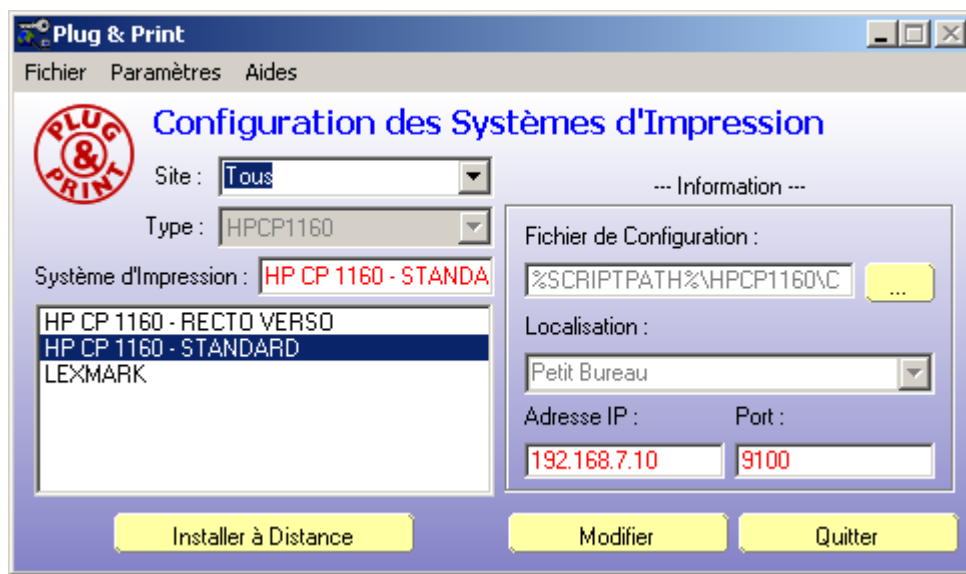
Plug & Print

Fichier Paramètres Aides

PLUG & PRINT

Configuration des Systèmes d'Impression

Site : Tous

Type : HPCP1160

Système d'Impression : HP CP 1160 - STANDA

HP CP 1160 - RECTO VERSO
HP CP 1160 - STANDARD
LEXMARK

--- Information ---

Fichier de Configuration :

%SCRIPTPATH%\HPCP1160\C

...

Localisation :

Petit Bureau

Adresse IP :

Port :

192.168.7.10

9100

Installer à Distance

Modifier

Quitter